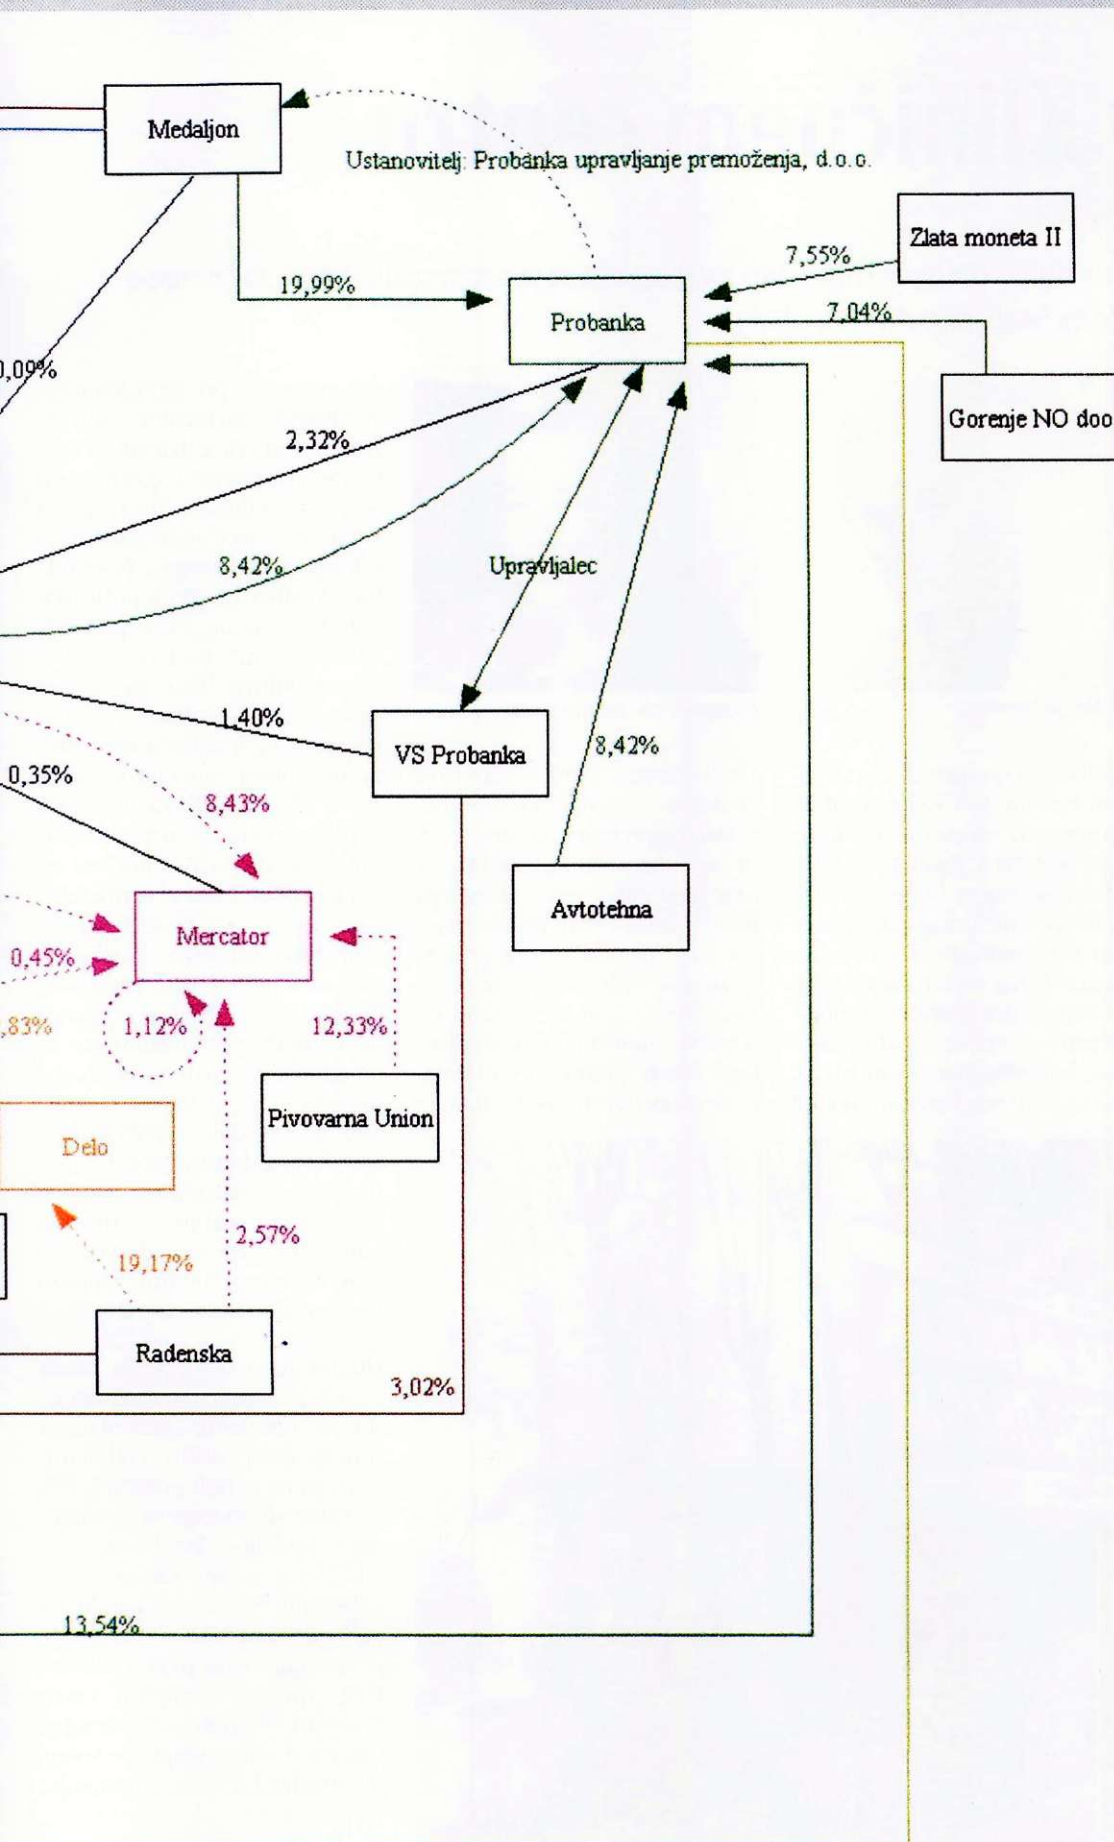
Medaljon

Ustanovitelj: Probanka upravljanje premoženja, d.o.o.

Zlata moneta II

7,55%

19,99%

Probanka

7,04%

Gorenje NO doo

0,09%

2,32%

8,42%

Upravljalec

1,40%

VS Probanka

8,42%

0,35%

8,43%

Avtotehna

Mercator

0,45%

,83%

1,12%

12,33%

Pivovarna Union

Delo

2,57%

19,17%

Radenska

3,02%

13,54%